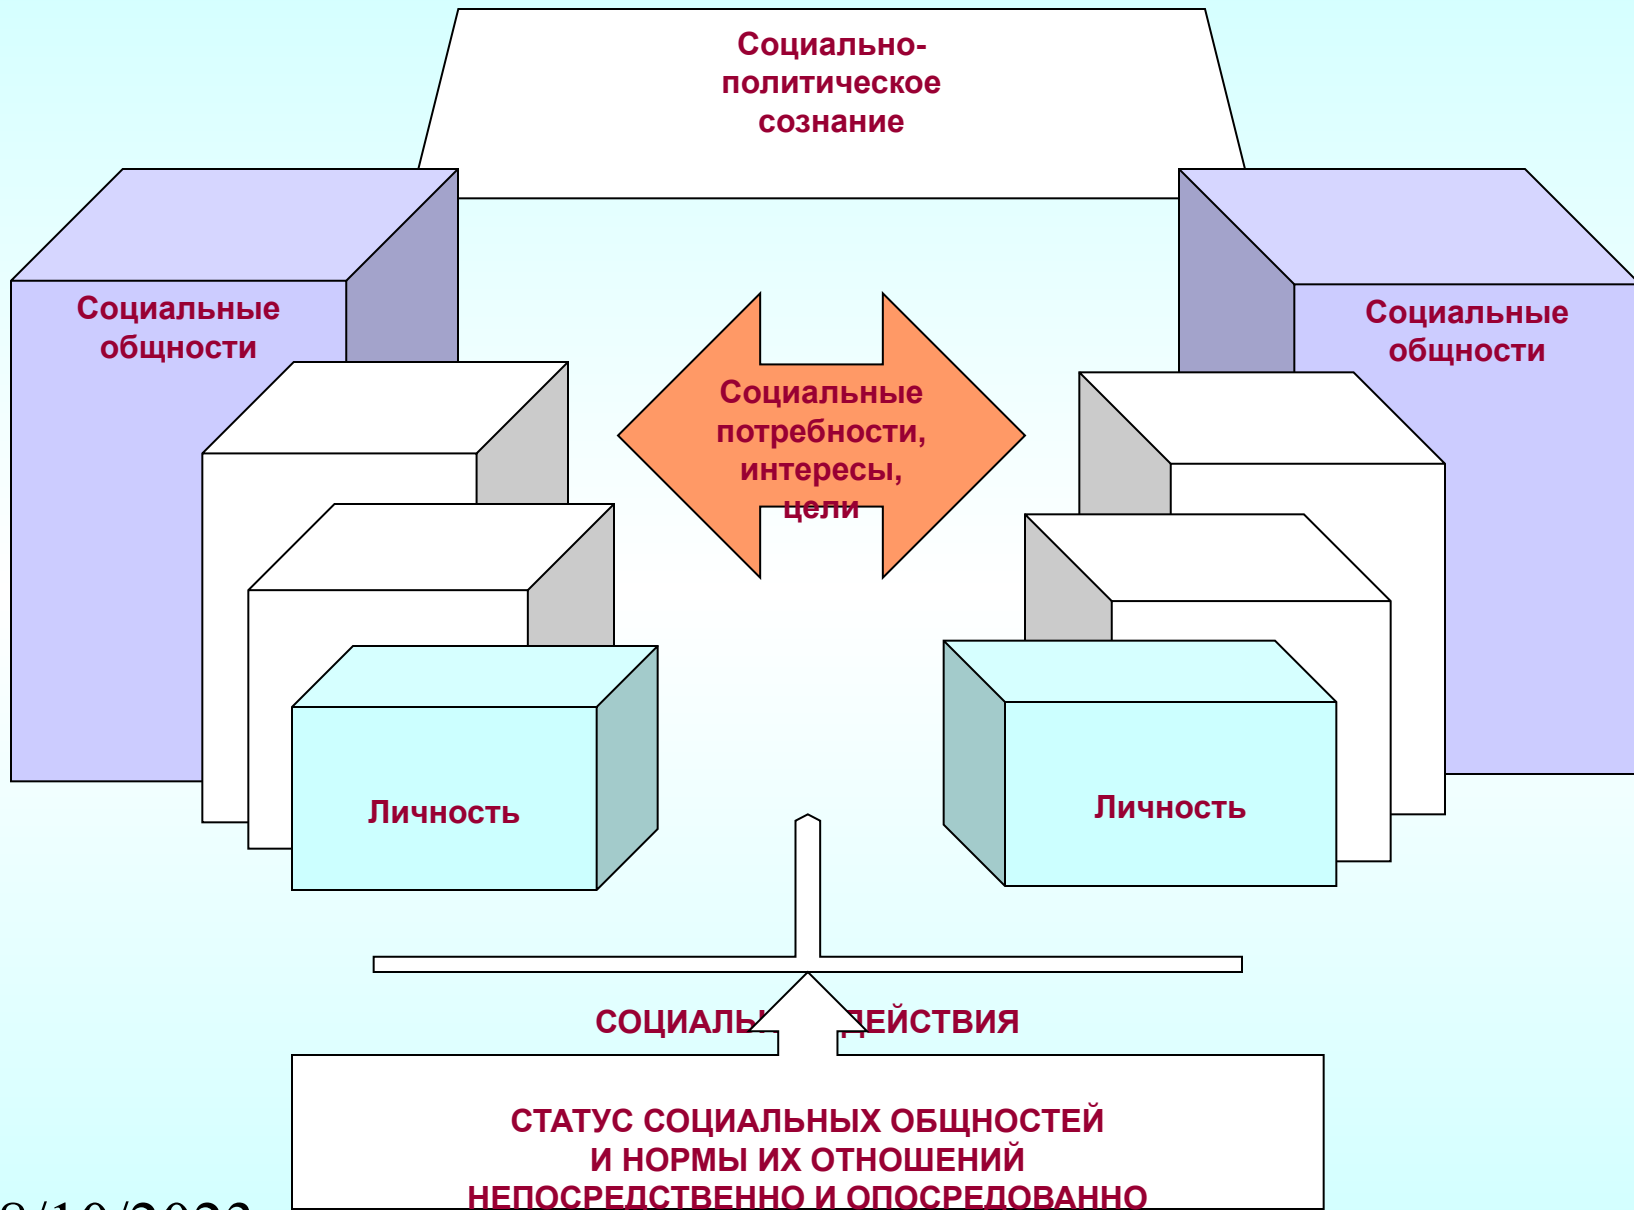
Социально-политическое сознание

Социальные общности

Социальные общности

Социальные потребности, интересы, цели

Личность

Личность

СОЦИАЛЬ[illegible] ДЕЙСТВИЯ

СТАТУС СОЦИАЛЬНЫХ ОБЩНОСТЕЙ И НОРМЫ ИХ ОТНОШЕНИЙ НЕПОСРЕДСТВЕННО И ОПОСРЕДОВАННО

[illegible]/10/2022